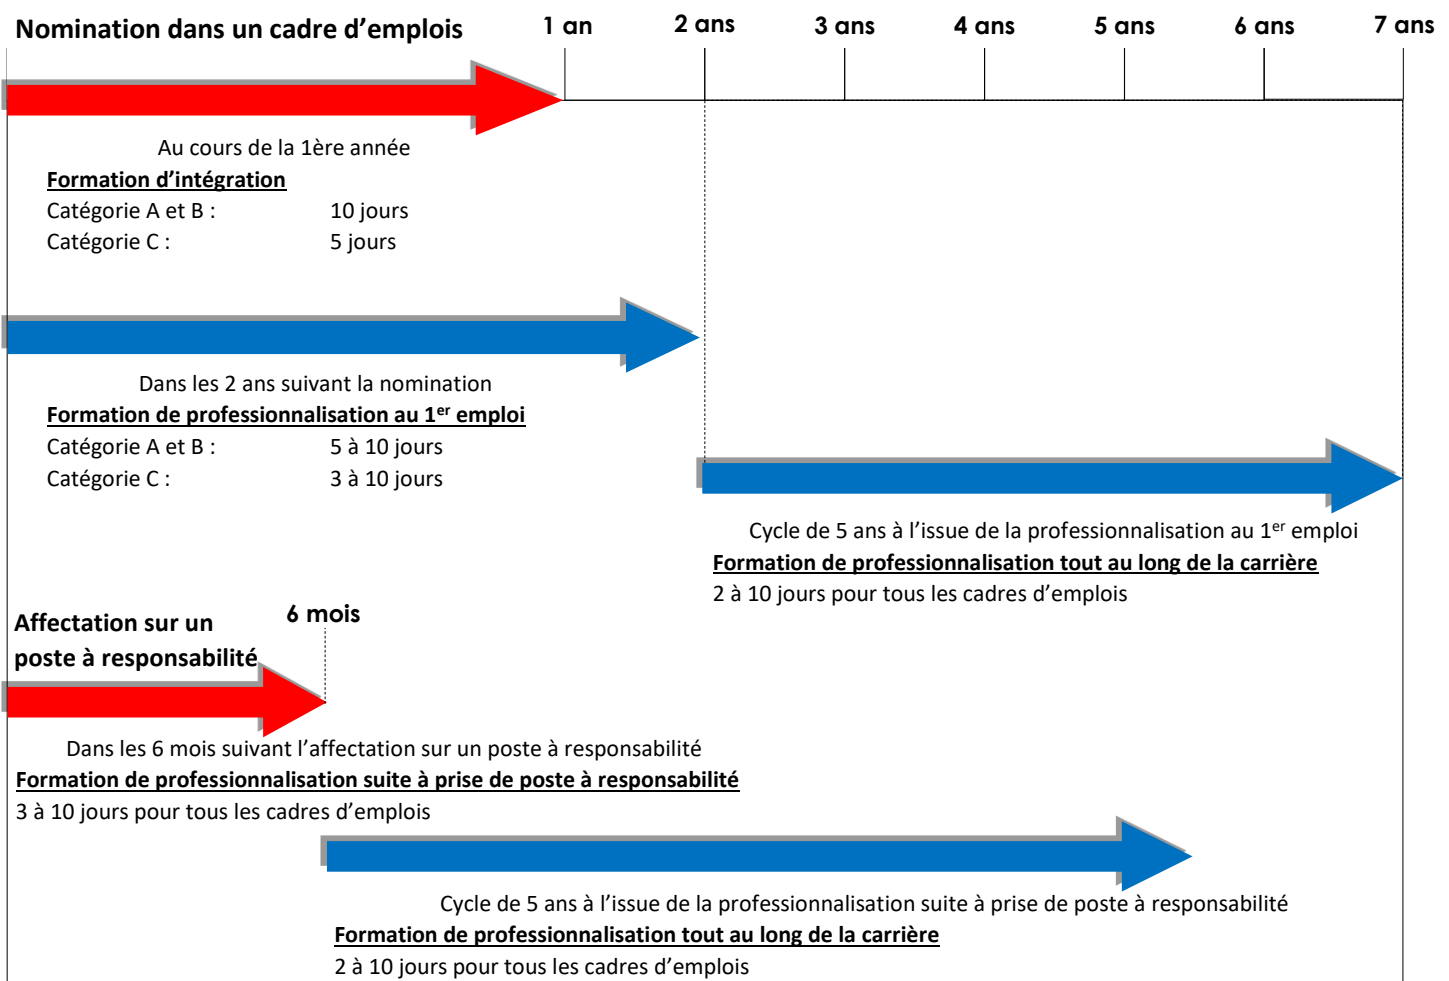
Nomination dans un cadre d'emplois

1 an 2 ans 3 ans 4 ans 5 ans 6 ans 7 ans

Au cours de la 1ère année

Formation d'intégration

Catégorie A et B : 10 jours

Catégorie C : 5 jours

Dans les 2 ans suivant la nomination

Formation de professionnalisation au 1$^{er}$ emploi

Catégorie A et B : 5 à 10 jours

Catégorie C : 3 à 10 jours

Cycle de 5 ans à l'issue de la professionnalisation au 1$^{er}$ emploi

Formation de professionnalisation tout au long de la carrière

2 à 10 jours pour tous les cadres d'emplois

Affectation sur un poste à responsabilité

6 mois

Dans les 6 mois suivant l'affectation sur un poste à responsabilité

Formation de professionnalisation suite à prise de poste à responsabilité

3 à 10 jours pour tous les cadres d'emplois

Cycle de 5 ans à l'issue de la professionnalisation suite à prise de poste à responsabilité

Formation de professionnalisation tout au long de la carrière

2 à 10 jours pour tous les cadres d'emplois